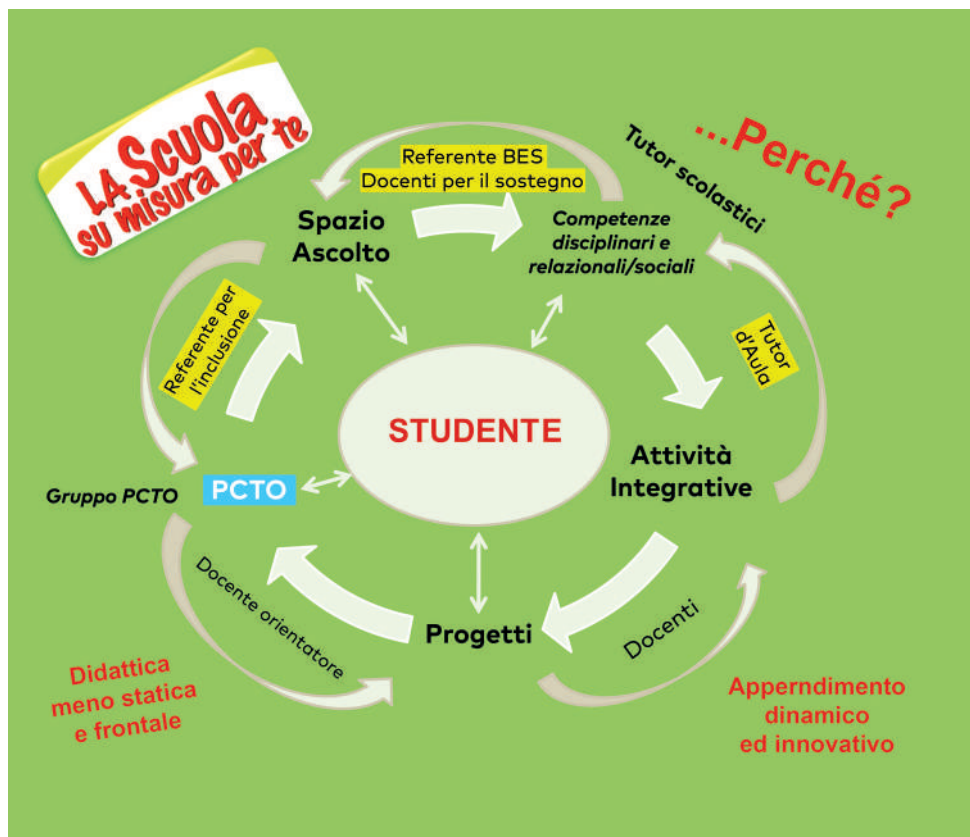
LA Scuola su misura per te

...Perché?

Tutor scolastici

Referente BES
Docenti per il sostegno

Spazio Ascolto

Competenze disciplinari e relazionali/sociali

Referente per l'inclusione

Tutor d'Aula

STUDENTE

Attività Integrative

Gruppo PCTO

PCTO

Docente orientatore

Progetti

Docenti

Didattica meno statica e frontale

Apperndimento dinamico ed innovativo